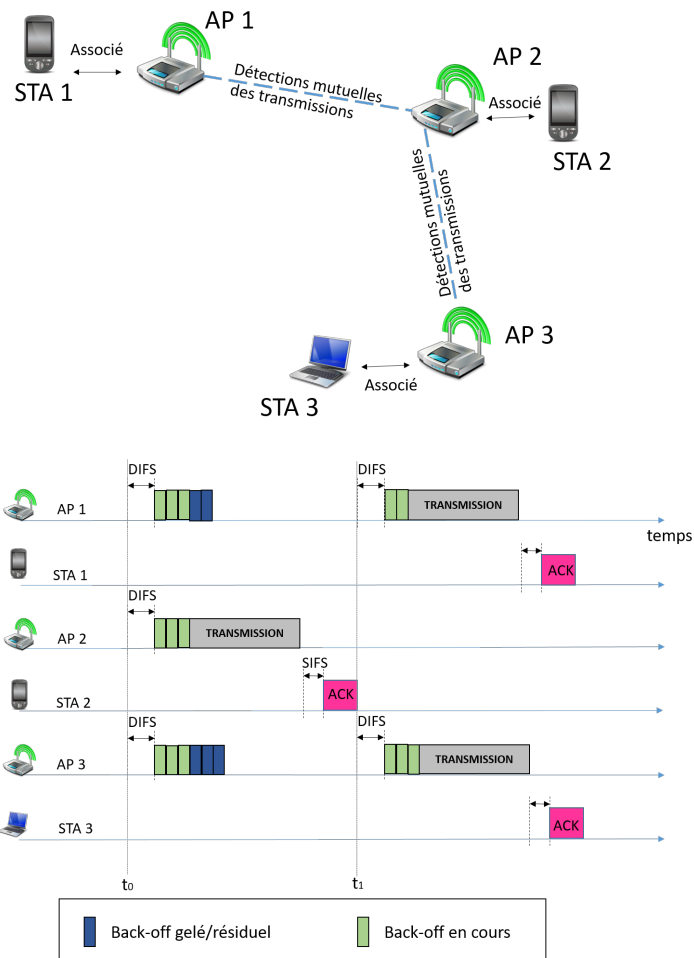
AP 1

Associé

STA 1

Détections mutuelles des transmissions

AP 2

Associé

STA 2

Détections mutuelles des transmissions

AP 3

STA 3

Associé

DIFS

DIFS

AP 1

TRANSMISSION

temps

STA 1

ACK

DIFS

AP 2

TRANSMISSION

SIFS

STA 2

ACK

DIFS

DIFS

AP 3

TRANSMISSION

STA 3

ACK

$t_0$

$t_1$

Back-off gelé/résiduel

Back-off en cours